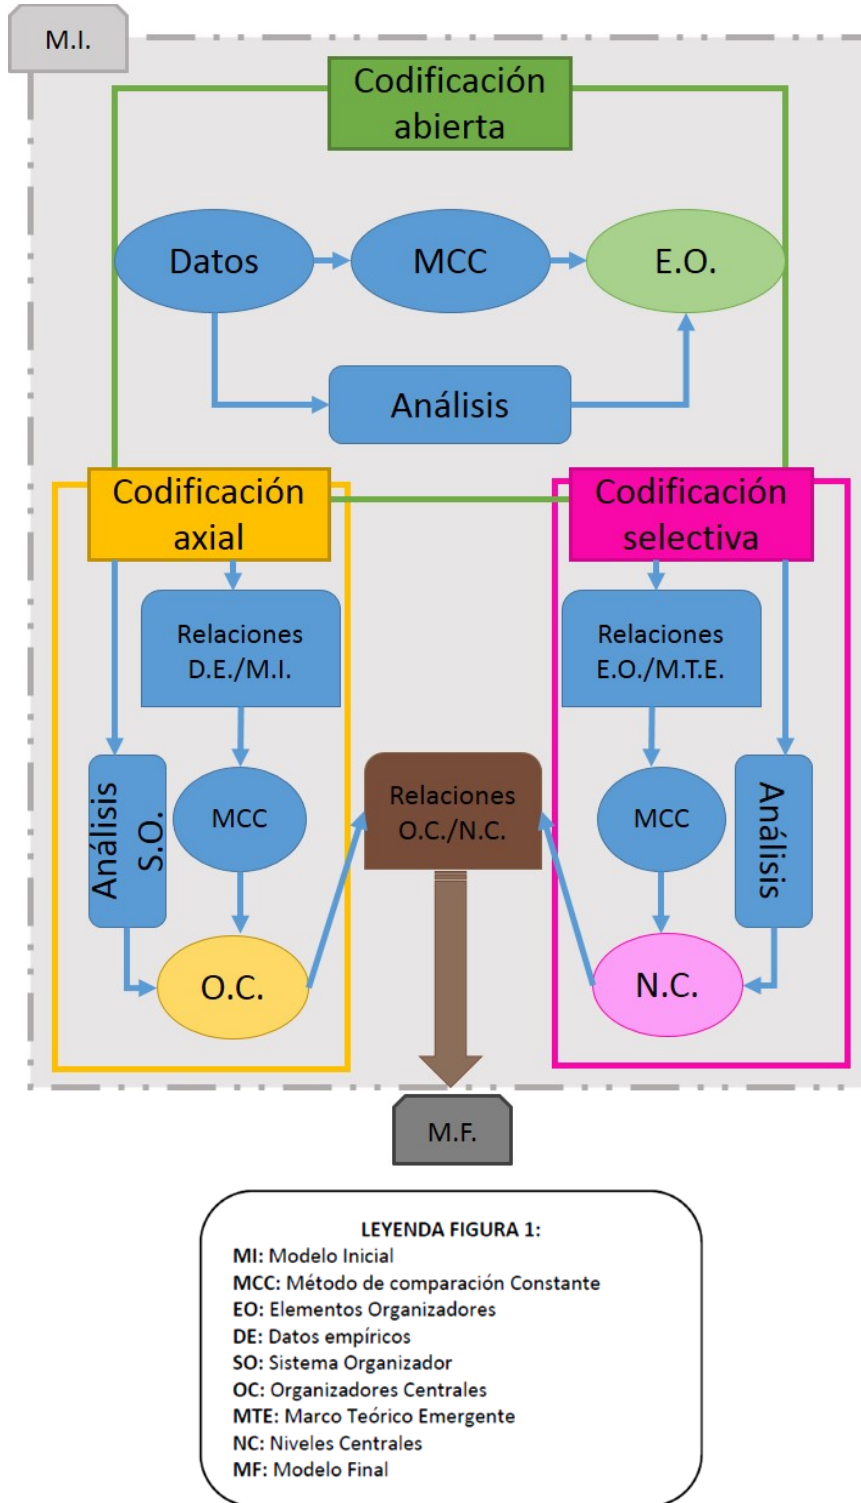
M.I.

Codificación abierta

Datos

MCC

E.O.

Análisis

Codificación axial

Codificación selectiva

Relaciones D.E./M.I.

Relaciones E.O./M.T.E.

Análisis S.O.

MCC

Relaciones O.C./N.C.

MCC

Análisis

O.C.

N.C.

M.F.

LEYENDA FIGURA 1:
MI: Modelo Inicial
MCC: Método de comparación Constante
EO: Elementos Organizadores
DE: Datos empíricos
SO: Sistema Organizador
OC: Organizadores Centrales
MTE: Marco Teórico Emergente
NC: Niveles Centrales
MF: Modelo Final